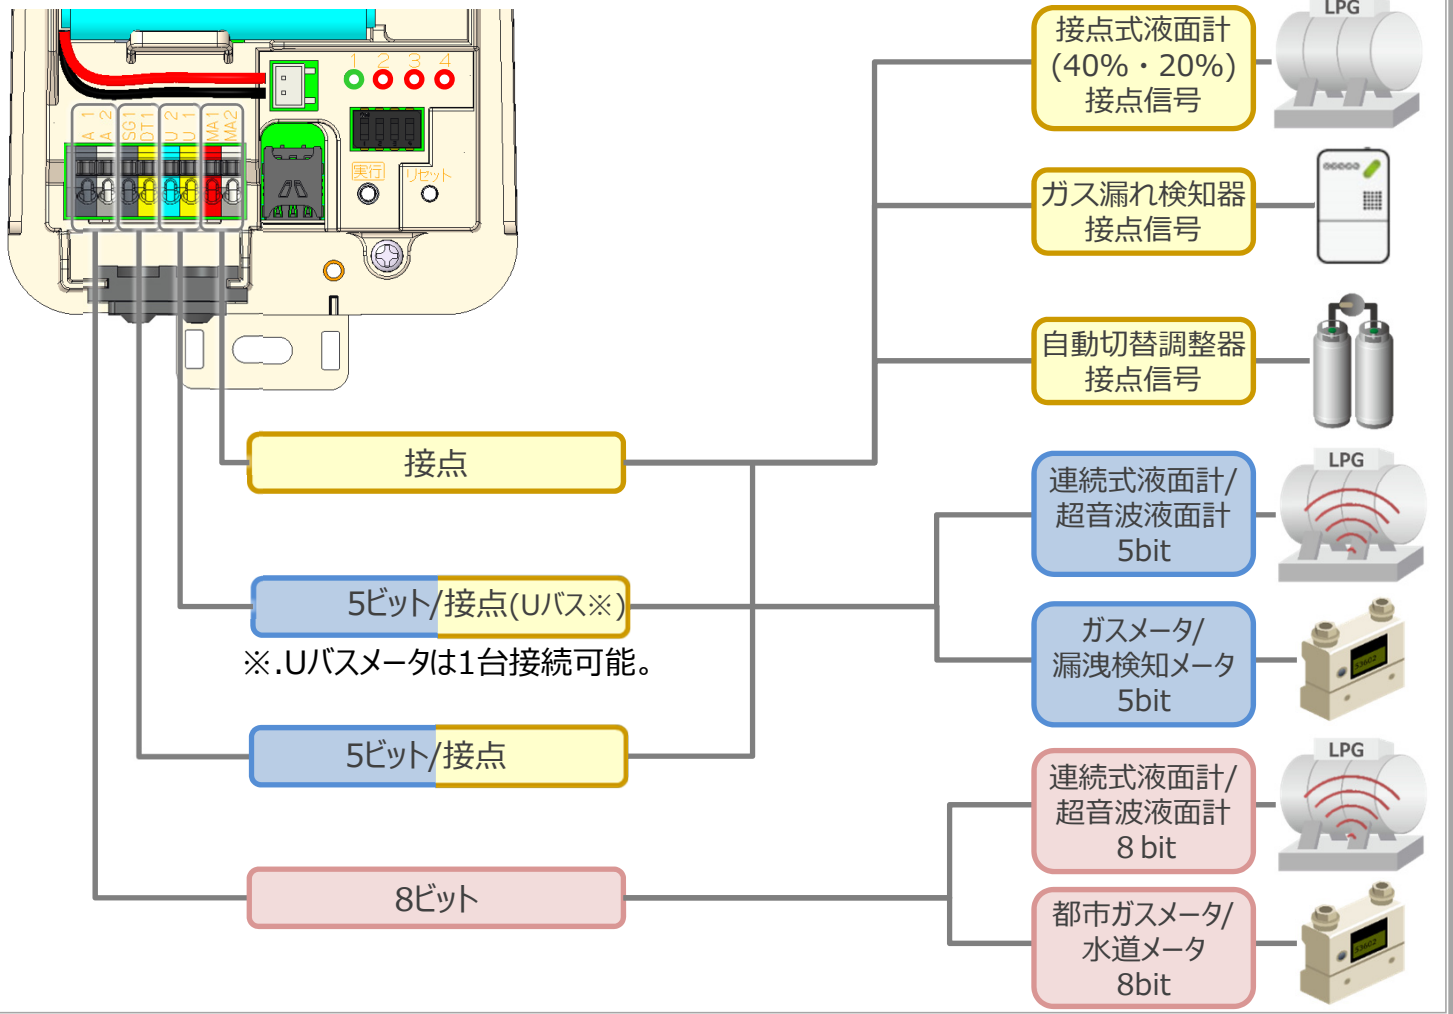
A 1
A 2
SG1
DT1
U 2
U 1
MA1
MA2
1 2 3 4
実行
リセット

LPG

接点式液面計
(40%・20%)
接点信号

ガス漏れ検知器
接点信号

自動切替調整器
接点信号

接点

LPG

連続式液面計/
超音波液面計
5bit

5ビット/接点(Uバス※)

※.Uバスメータは1台接続可能。

ガスメータ/
漏洩検知メータ
5bit

5ビット/接点

LPG

連続式液面計/
超音波液面計
8 bit

8ビット

都市ガスメータ/
水道メータ
8bit